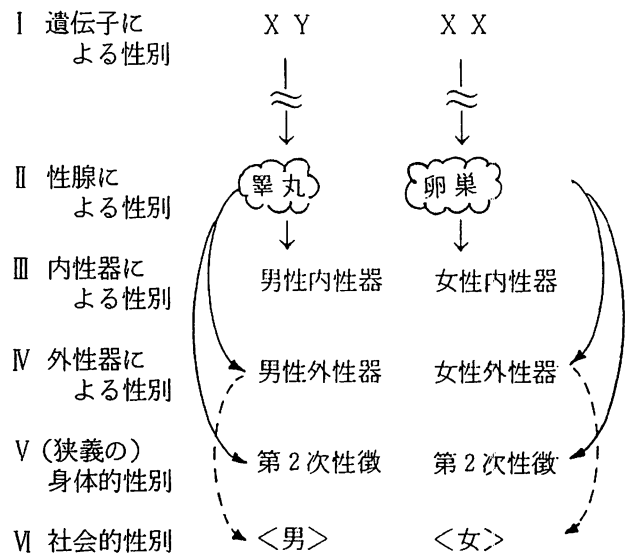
Ⅰ 遺伝子による性別

X Y

X X

Ⅱ 性腺による性別

睾丸

卵巣

Ⅲ 内性器による性別

男性内性器

女性内性器

Ⅳ 外性器による性別

男性外性器

女性外性器

Ⅴ（狭義の）身体的性別

第２次性徴

第２次性徴

Ⅵ 社会的性別

＜男＞

＜女＞